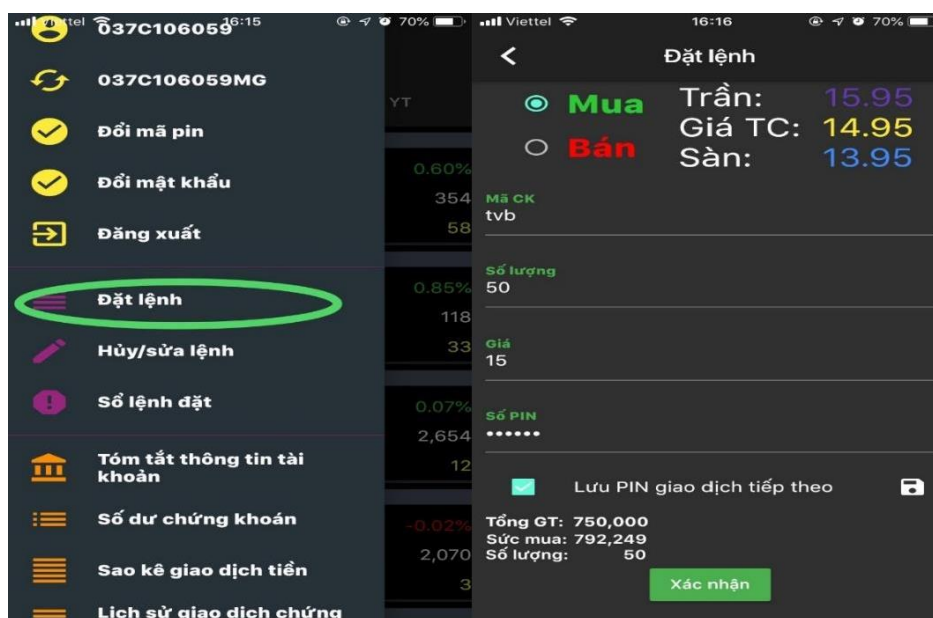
Viettel 16:15 70%
037C106059
037C106059MG
Đổi mã pin
Đổi mật khẩu
Đăng xuất
Đặt lệnh
Hủy/sửa lệnh
Sổ lệnh đặt
Tóm tắt thông tin tài khoản
Số dư chứng khoán
Sao kê giao dịch tiền
Lịch sử giao dịch chứng

YT
0.60%
354
58
0.85%
118
33
0.07%
2,654
12
-0.02%
2,070
3

Viettel 16:16 70%
<
Đặt lệnh
Mua
Bán
Trần: 15.95
Giá TC: 14.95
Sàn: 13.95
Mã CK
tvb
Số lượng
50
Giá
15
Số PIN
••••••
Lưu PIN giao dịch tiếp theo
Tổng GT: 750,000
Sức mua: 792,249
Số lượng: 50
Xác nhận